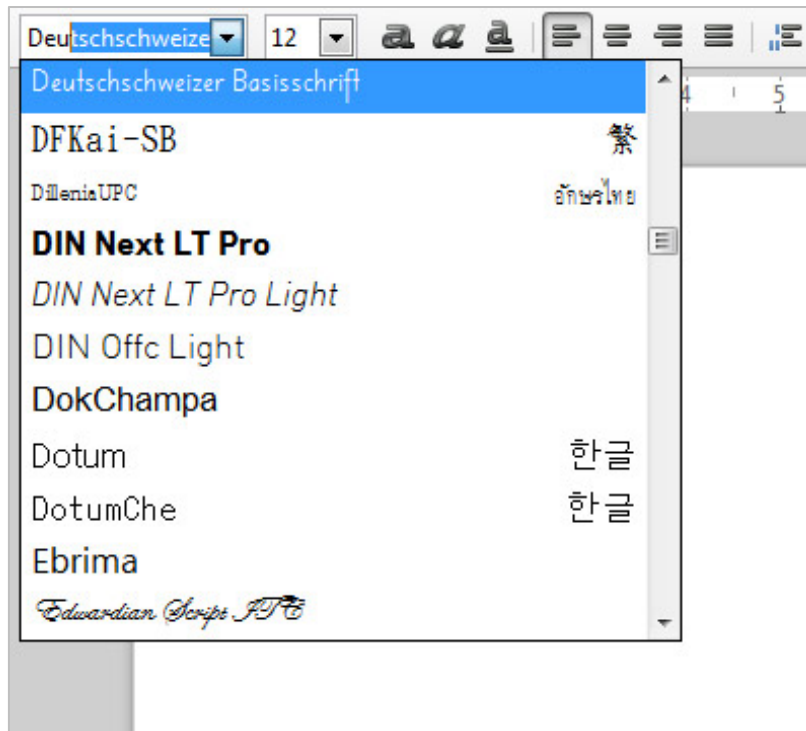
Deutschschweize 12 a a a

4 5

Deutschschweizer Basisschrift

DFKai-SB 繁

DilleniaUPC อักษรไทย

DIN Next LT Pro

DIN Next LT Pro Light

DIN Offc Light

DokChampa

Dotum 한글

DotumChe 한글

Ebrima

Edwardian Script ITC